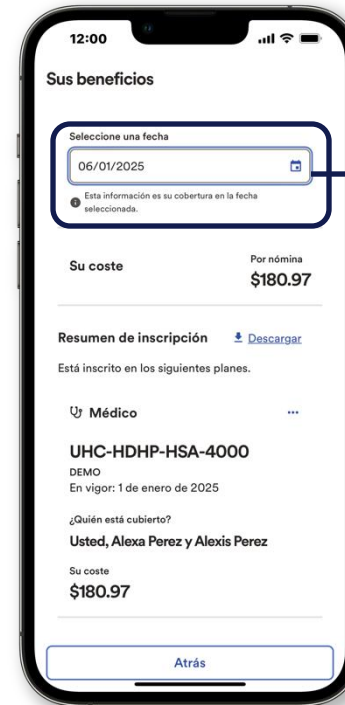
12:00

Sus beneficios

Seleccione una fecha

06/01/2025

Esta información es su cobertura en la fecha seleccionada.

Su coste

Por nómina
$180.97

Resumen de inscripción

Descargar

Está inscrito en los siguientes planes.

Médico

...

UHC-HDHP-HSA-4000

DEMO

En vigor: 1 de enero de 2025

¿Quién está cubierto?

Usted, Alexa Perez y Alexis Perez

Su coste

$180.97

Atrás